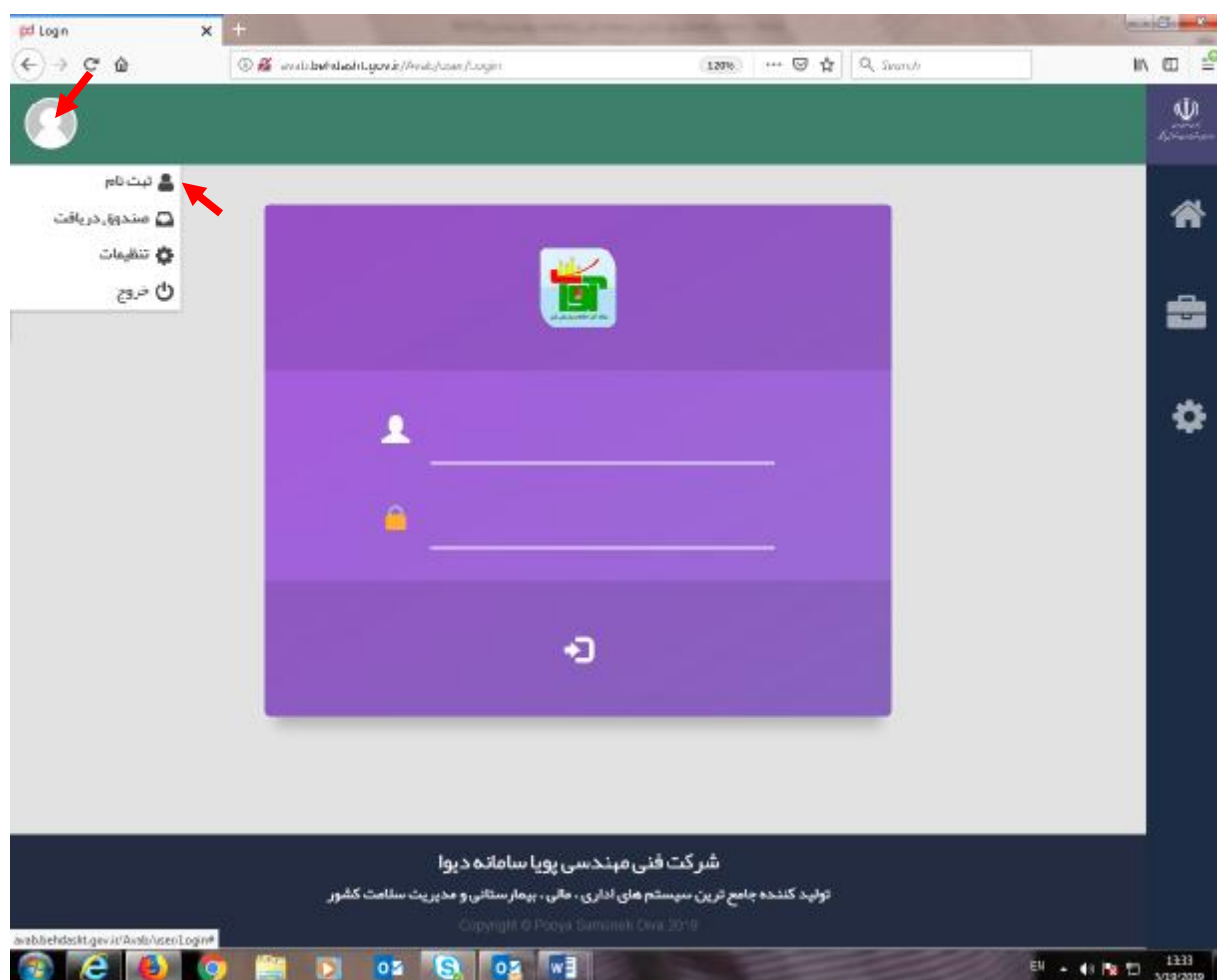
Login

avab.behdasht.gov.ir/Avab/user/Login

120%

Search

ثبت نام

صندوق دریافت

تنظیمات

خروج

شرکت فنی مهندسی پویا سامانه دیوا

تولید کننده جامع ترین سیستم های اداری ، مالی ، بیمارستانی و مدیریت سلامت کشور

Copyright © Pooya Samaneh Diva 2019

avab.behdasht.gov.ir/Avab/user/Login#

EN

13:33
3/19/2019